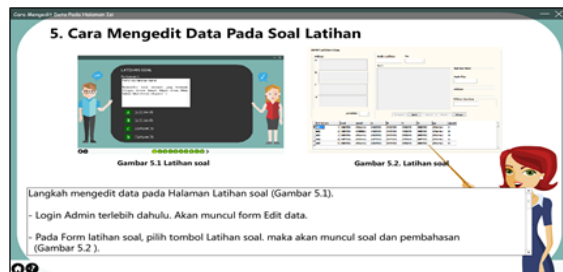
Cara Mengedit Data Pada Halaman Soal

5. Cara Mengedit Data Pada Soal Latihan

LATIHAN SOAL

Gambar 5.1 Latihan soal

Gambar 5.2. Latihan soal

Langkah mengedit data pada Halaman Latihan soal (Gambar 5.1).

- Login Admin terlebih dahulu. Akan muncul form Edit data.

- Pada Form latihan soal, pilih tombol Latihan soal. maka akan muncul soal dan pembahasan (Gambar 5.2 ).